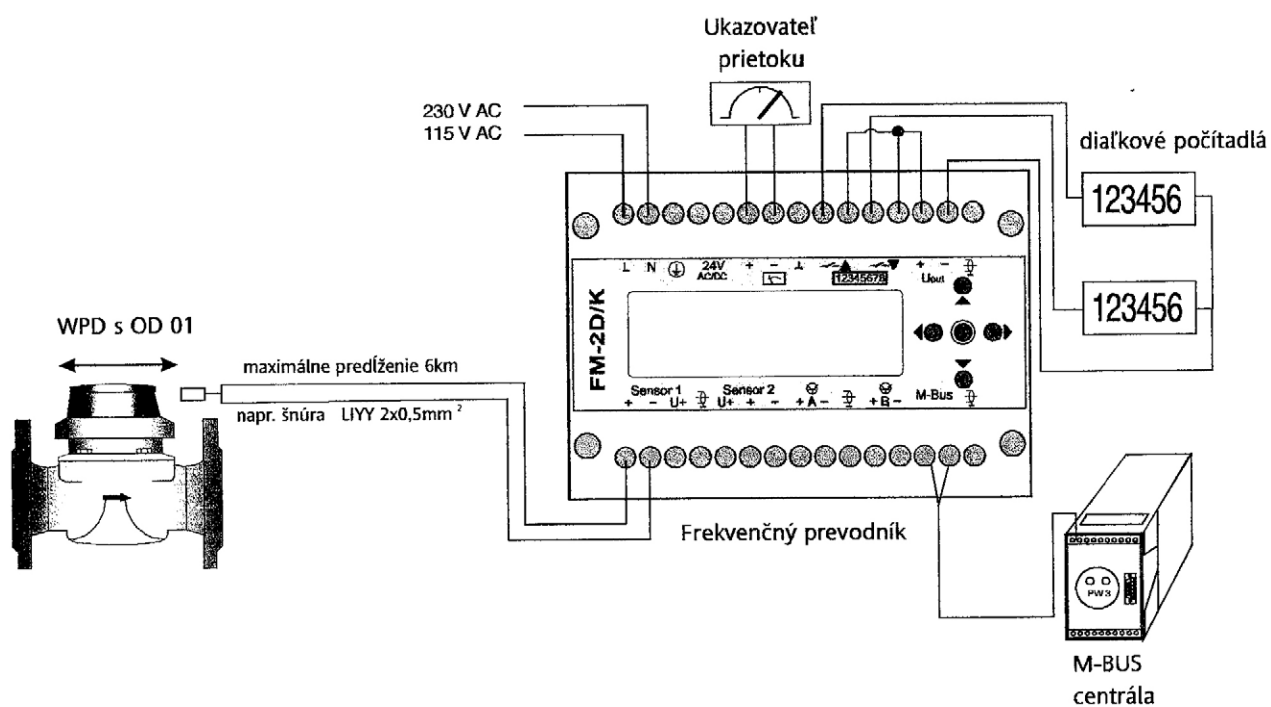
Ukazovateľ prietoku

230 V AC
115 V AC

diaľkové počítadlá

123456

123456

L N ⏚ 24V AC/DC + − ⊥ 12345678 + − Uout

FM-2D/K

WPD s OD 01

maximálne predĺženie 6km

napr. šnúra LIYY 2x0,5mm $^2$

Sensor 1 + − U+ Sensor 2 U+ + − + A − + B − M-Bus

Frekvenčný prevodník

PW3

M-BUS centrála